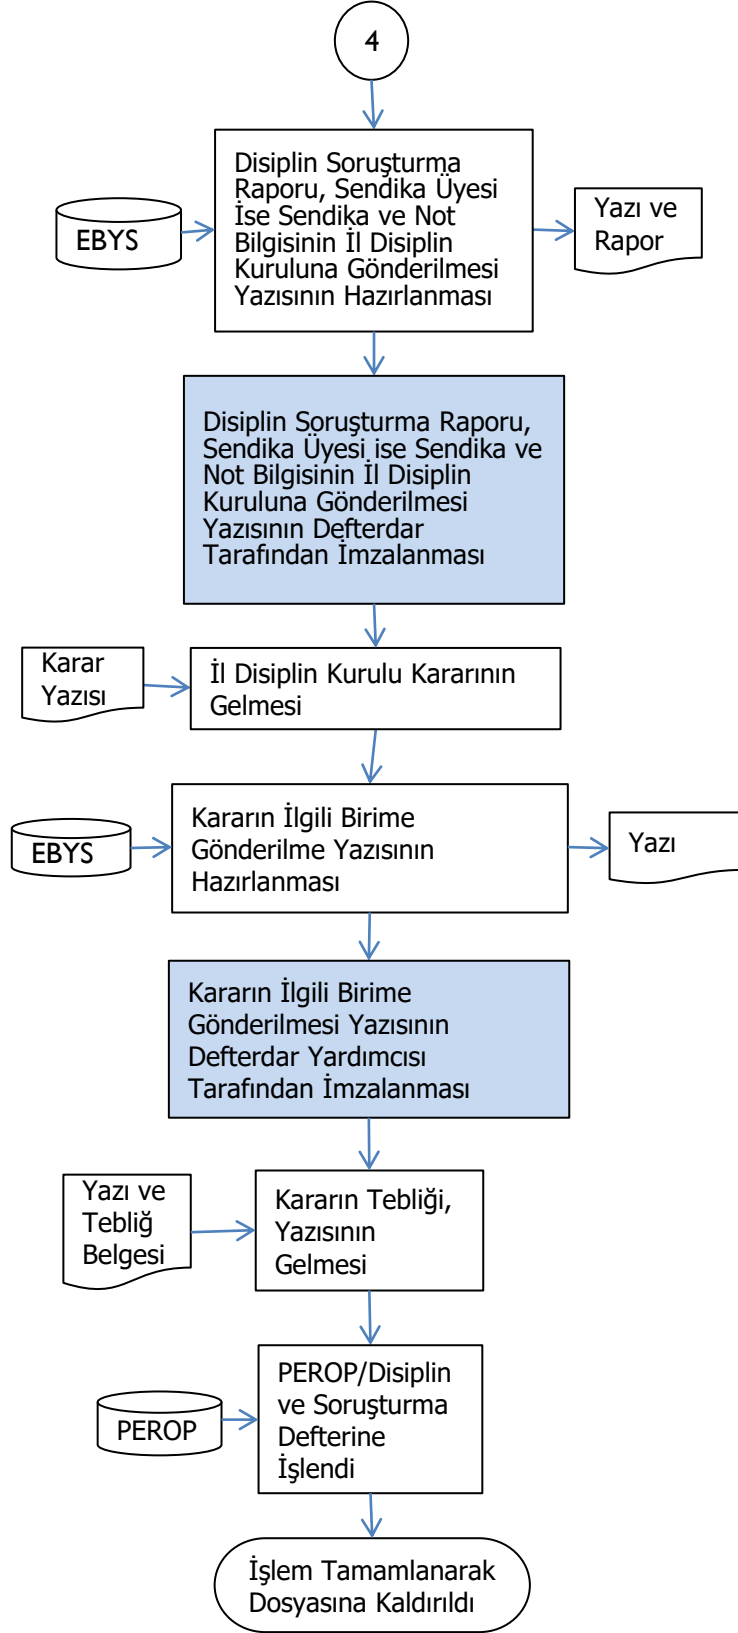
4

EBYS

Disiplin Soruşturma Raporu, Sendika Üyesi İse Sendika ve Not Bilgisinin İl Disiplin Kuruluna Gönderilmesi Yazısının Hazırlanması

Yazı ve Rapor

Disiplin Soruşturma Raporu, Sendika Üyesi ise Sendika ve Not Bilgisinin İl Disiplin Kuruluna Gönderilmesi Yazısının Defterdar Tarafından İmzalanması

Karar Yazısı

İl Disiplin Kurulu Kararının Gelmesi

EBYS

Kararın İlgili Birime Gönderilme Yazısının Hazırlanması

Yazı

Kararın İlgili Birime Gönderilmesi Yazısının Defterdar Yardımcısı Tarafından İmzalanması

Yazı ve Tebliğ Belgesi

Kararın Tebliği, Yazısının Gelmesi

PEROP

PEROP/Disiplin ve Soruşturma Defterine İşlendi

İşlem Tamamlanarak Dosyasına Kaldırıldı